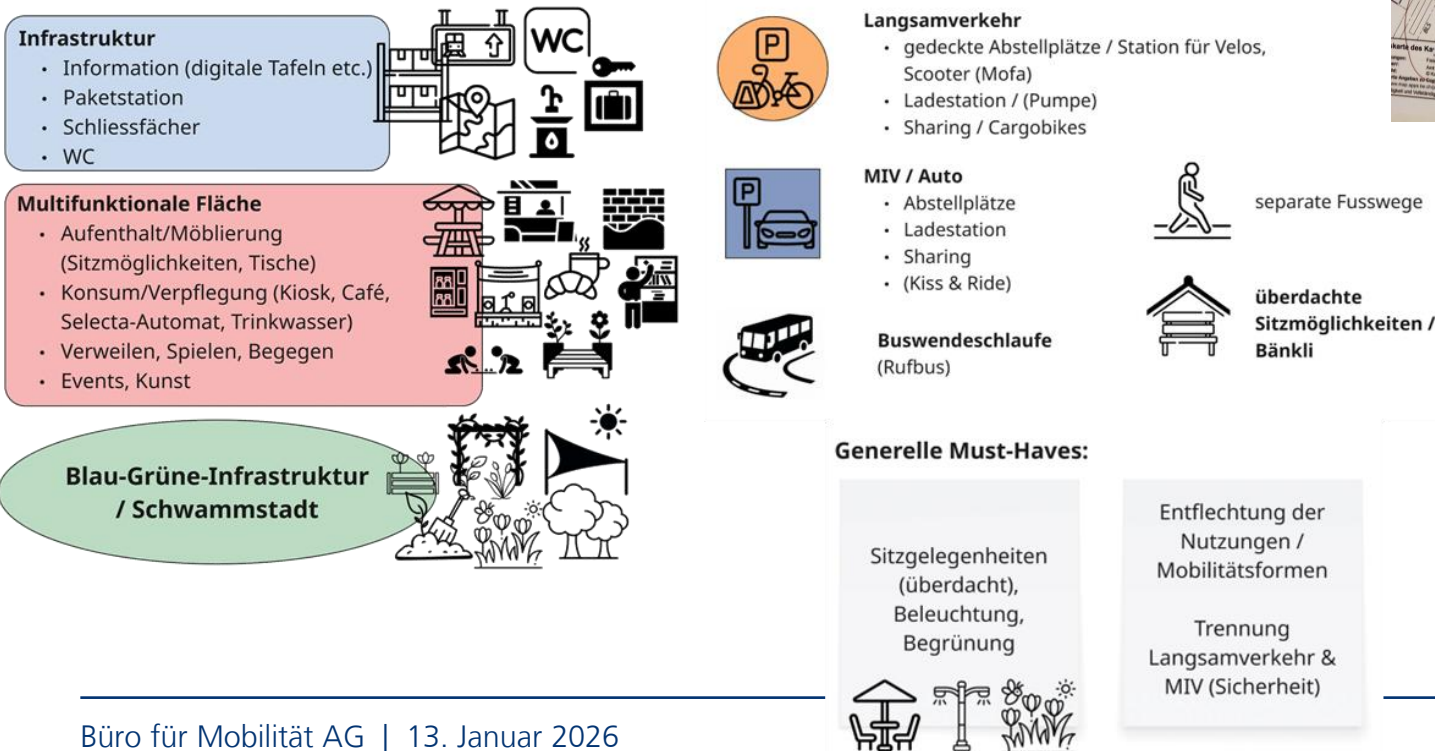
Infrastruktur
- Information (digitale Tafeln etc.)
- Paketstation
- Schliessfächer
- WC

WC

Multifunktionale Fläche
- Aufenthalt/Möblierung (Sitzmöglichkeiten, Tische)
- Konsum/Verpflegung (Kiosk, Café, Selecta-Automat, Trinkwasser)
- Verweilen, Spielen, Begegen
- Events, Kunst

Blau-Grüne-Infrastruktur / Schwammstadt

Langsamverkehr
- gedeckte Abstellplätze / Station für Velos, Scooter (Mofa)
- Ladestation / (Pumpe)
- Sharing / Cargobikes

MIV / Auto
- Abstellplätze
- Ladestation
- Sharing
- (Kiss & Ride)

separate Fusswege

überdachte Sitzmöglichkeiten / Bänkli

Buswendeschlaufe (Rufbus)

Generelle Must-Haves:

Sitzgelegenheiten (überdacht), Beleuchtung, Begrünung

Entflechtung der Nutzungen / Mobilitätsformen

Trennung Langsamverkehr & MIV (Sicherheit)

Büro für Mobilität AG | 13. Januar 2026